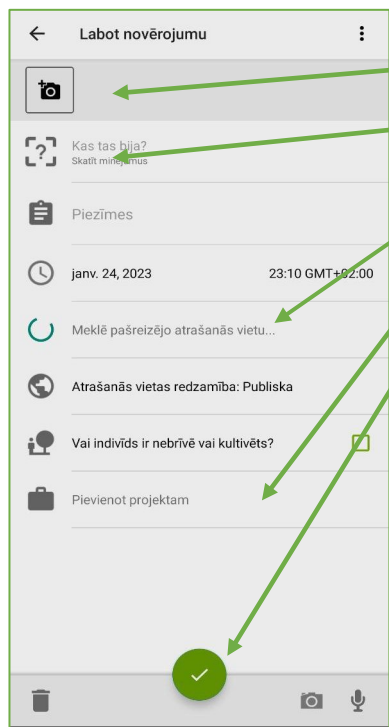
Labot novērojumu

Kas tas bija?
Skatīt minējumus

Piezīmes

janv. 24, 2023 23:10 GMT+02:00

Meklē pašreizējo atrašanās vietu...

Atrašanās vietas redzamība: Publiska

Vai indivīds ir nebrīvē vai kultivēts?

Pievienot projektam